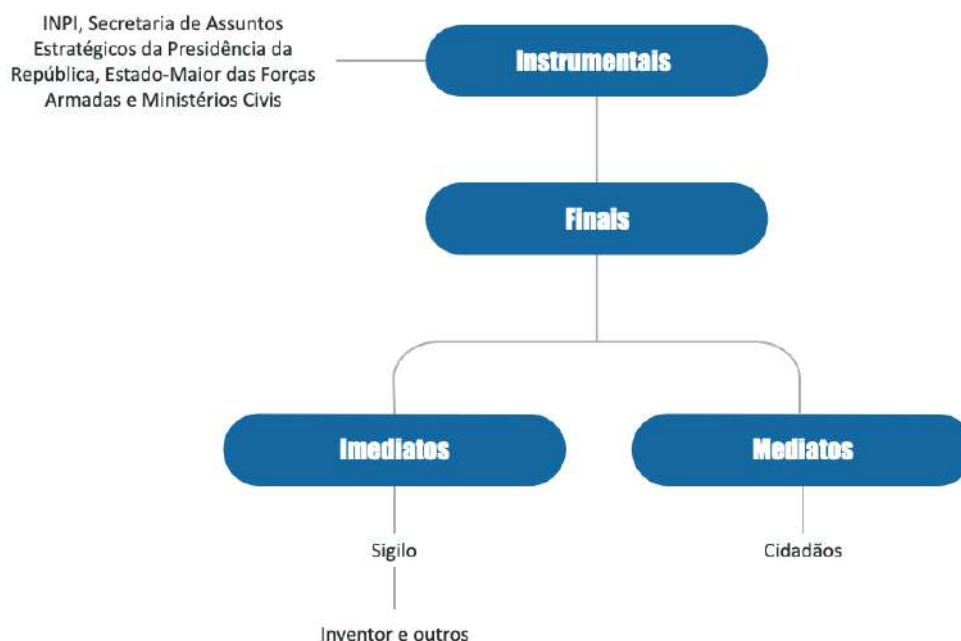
INPI, Secretaria de Assuntos Estratégicos da Presidência da República, Estado-Maior das Forças Armadas e Ministérios Civis

Instrumentais

Finais

Imediatos

Mediatos

Sigilo

Cidadãos

Inventor e outros